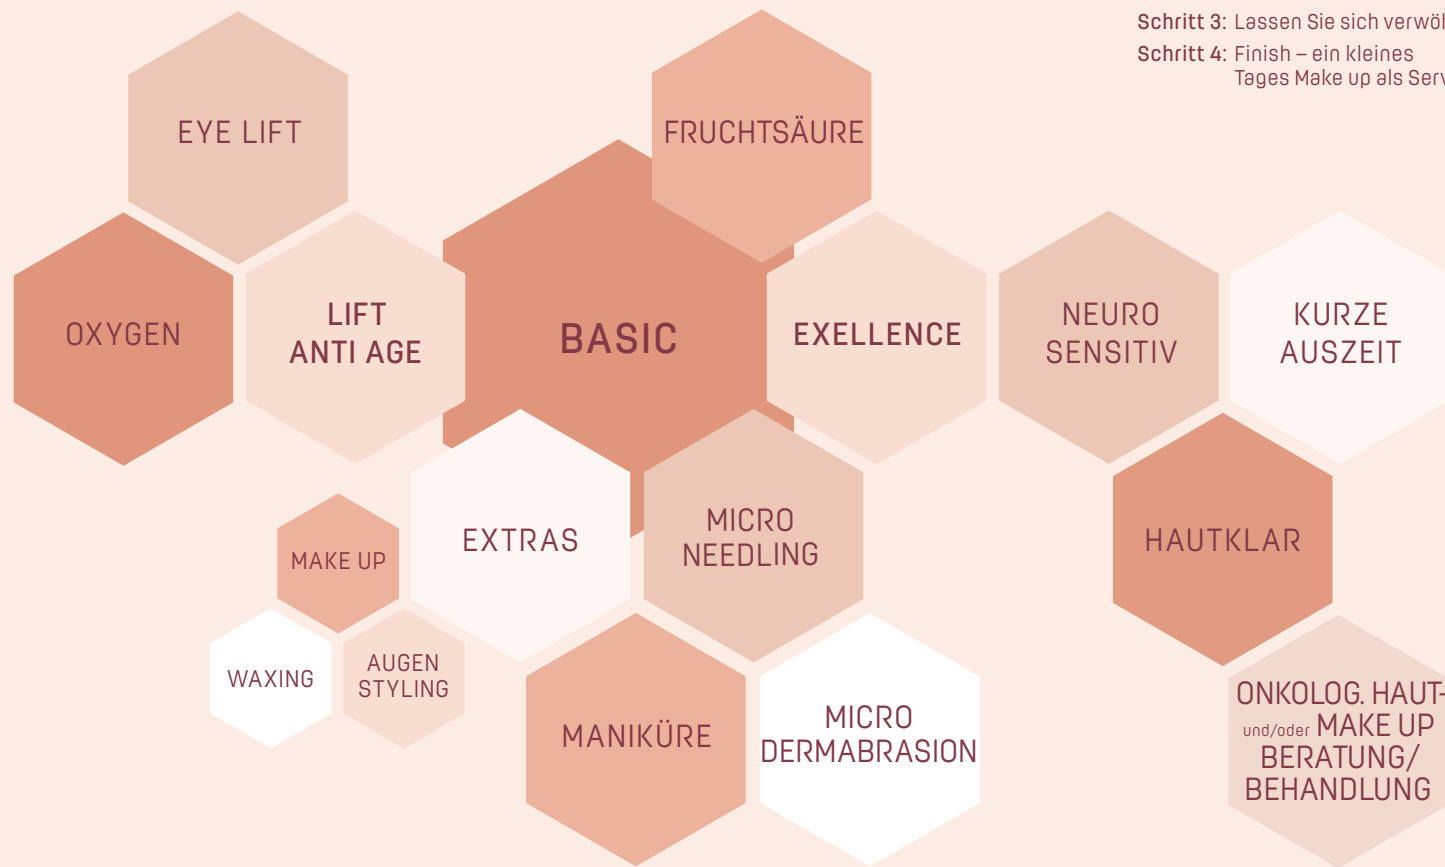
Schritt 3: Lassen Sie sich verwö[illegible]
Schritt 4: Finish – ein kleines Tages Make up als Serv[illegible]

EYE LIFT

FRUCHTSÄURE

OXYGEN

LIFT
ANTI AGE

BASIC

EXELLENCE

NEURO
SENSITIV

KURZE
AUSZEIT

MAKE UP

EXTRAS

MICRO
NEEDLING

HAUTKLAR

WAXING

AUGEN
STYLING

MANIKÜRE

MICRO
DERMABRASION

ONKOLOG. HAUT-
und/oder MAKE UP
BERATUNG/
BEHANDLUNG